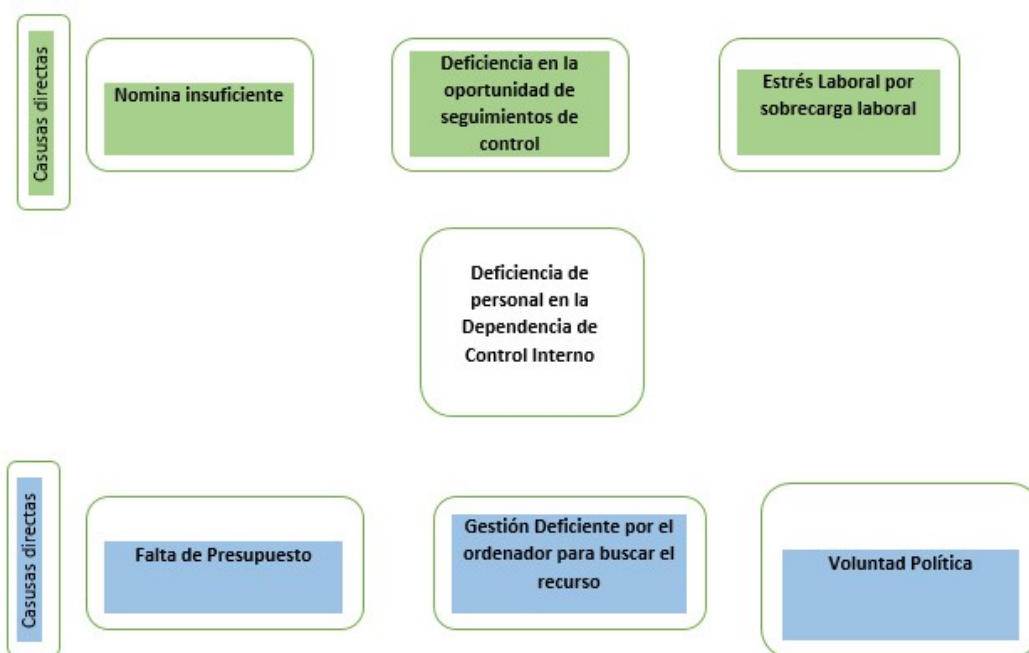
Casusas directas

Nomina insuficiente

Deficiencia en la oportunidad de seguimientos de control

Estrés Laboral por sobrecarga laboral

Deficiencia de personal en la Dependencia de Control Interno

Casusas directas

Falta de Presupuesto

Gestión Deficiente por el ordenador para buscar el recurso

Voluntad Política